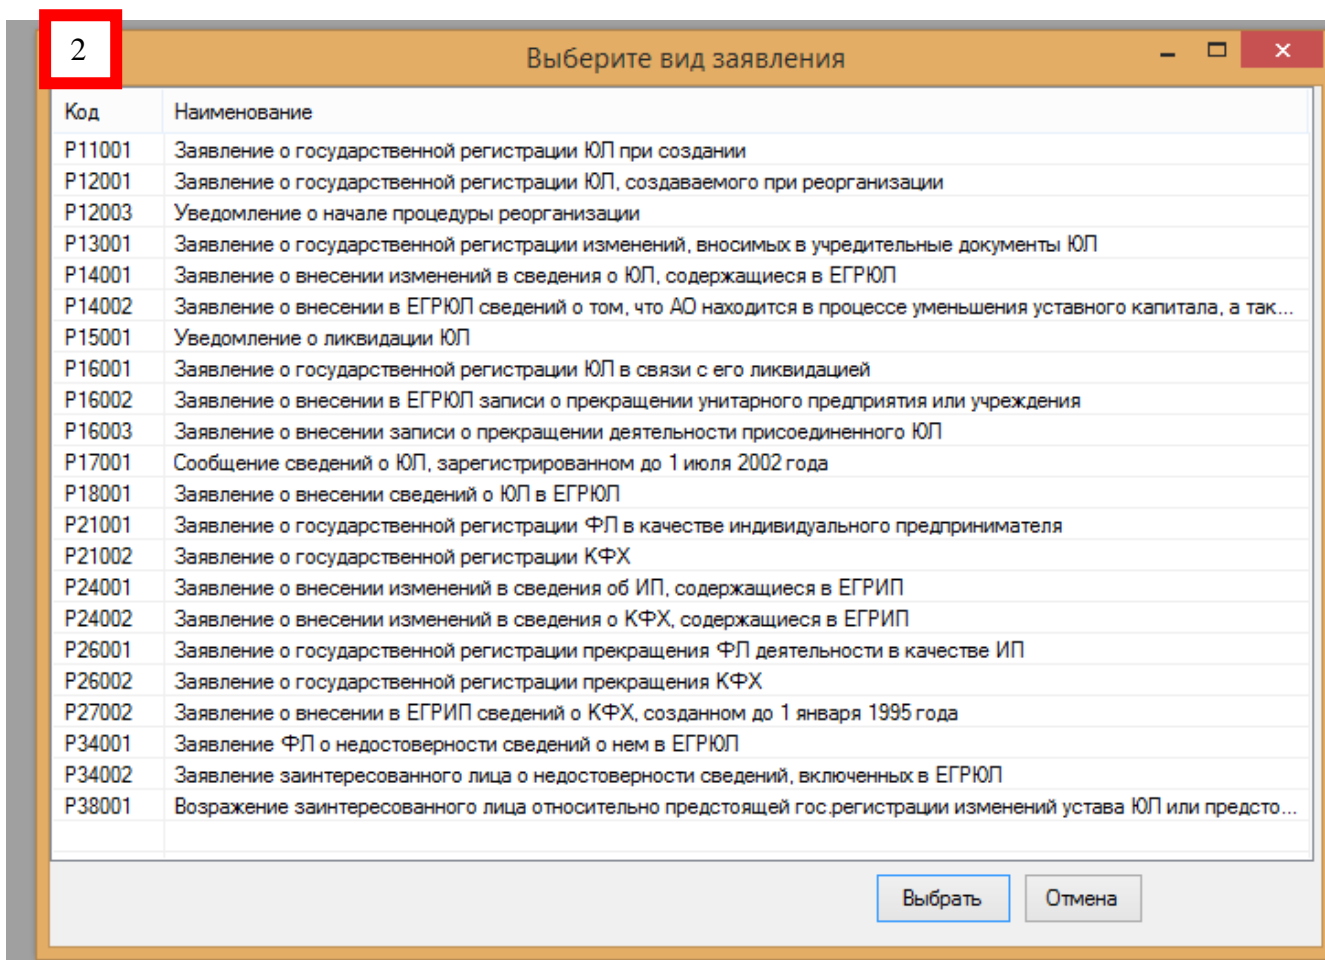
2

Выберите вид заявления

| Код | Наименование |
|---|---|
| Р11001 | Заявление о государственной регистрации ЮЛ при создании |
| Р12001 | Заявление о государственной регистрации ЮЛ, создаваемого при реорганизации |
| Р12003 | Уведомление о начале процедуры реорганизации |
| Р13001 | Заявление о государственной регистрации изменений, вносимых в учредительные документы ЮЛ |
| Р14001 | Заявление о внесении изменений в сведения о ЮЛ, содержащиеся в ЕГРЮЛ |
| Р14002 | Заявление о внесении в ЕГРЮЛ сведений о том, что АО находится в процессе уменьшения уставного капитала, а так... |
| Р15001 | Уведомление о ликвидации ЮЛ |
| Р16001 | Заявление о государственной регистрации ЮЛ в связи с его ликвидацией |
| Р16002 | Заявление о внесении в ЕГРЮЛ записи о прекращении унитарного предприятия или учреждения |
| Р16003 | Заявление о внесении записи о прекращении деятельности присоединенного ЮЛ |
| Р17001 | Сообщение сведений о ЮЛ, зарегистрированном до 1 июля 2002 года |
| Р18001 | Заявление о внесении сведений о ЮЛ в ЕГРЮЛ |
| Р21001 | Заявление о государственной регистрации ФЛ в качестве индивидуального предпринимателя |
| Р21002 | Заявление о государственной регистрации КФХ |
| Р24001 | Заявление о внесении изменений в сведения об ИП, содержащиеся в ЕГРИП |
| Р24002 | Заявление о внесении изменений в сведения о КФХ, содержащиеся в ЕГРИП |
| Р26001 | Заявление о государственной регистрации прекращения ФЛ деятельности в качестве ИП |
| Р26002 | Заявление о государственной регистрации прекращения КФХ |
| Р27002 | Заявление о внесении в ЕГРИП сведений о КФХ, созданном до 1 января 1995 года |
| Р34001 | Заявление ФЛ о недостоверности сведений о нем в ЕГРЮЛ |
| Р34002 | Заявление заинтересованного лица о недостоверности сведений, включенных в ЕГРЮЛ |
| Р38001 | Возражение заинтересованного лица относительно предстоящей гос.регистрации изменений устава ЮЛ или предсто... |

Выбрать Отмена